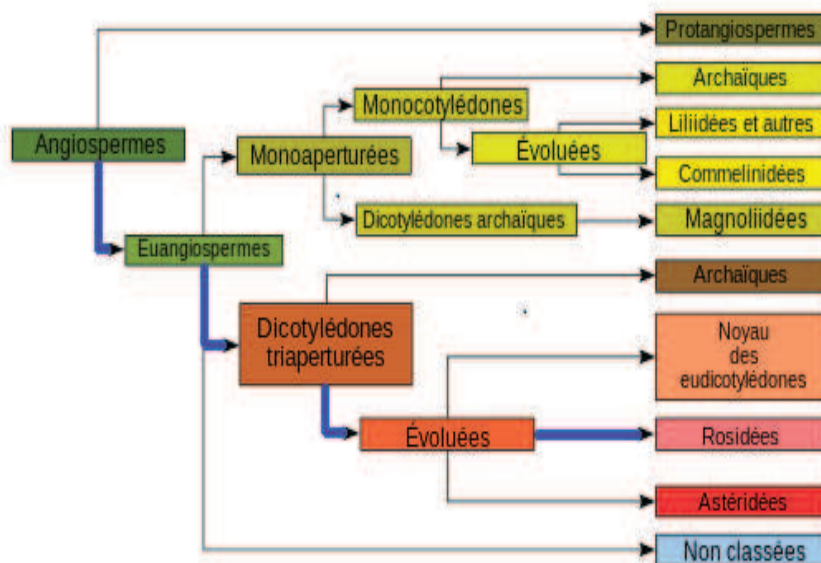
Protangiospermes
Angiospermes
Archaïques
Monocotylédones
Liliidées et autres
Monoaperturées
Évoluées
Commelinidées
Dicotylédones archaïques
Magnoliidées
Euangiospermes
Archaïques
Dicotylédones triaperturées
Noyau des eudicotylédones
Évoluées
Rosidées
Astéridées
Non classées